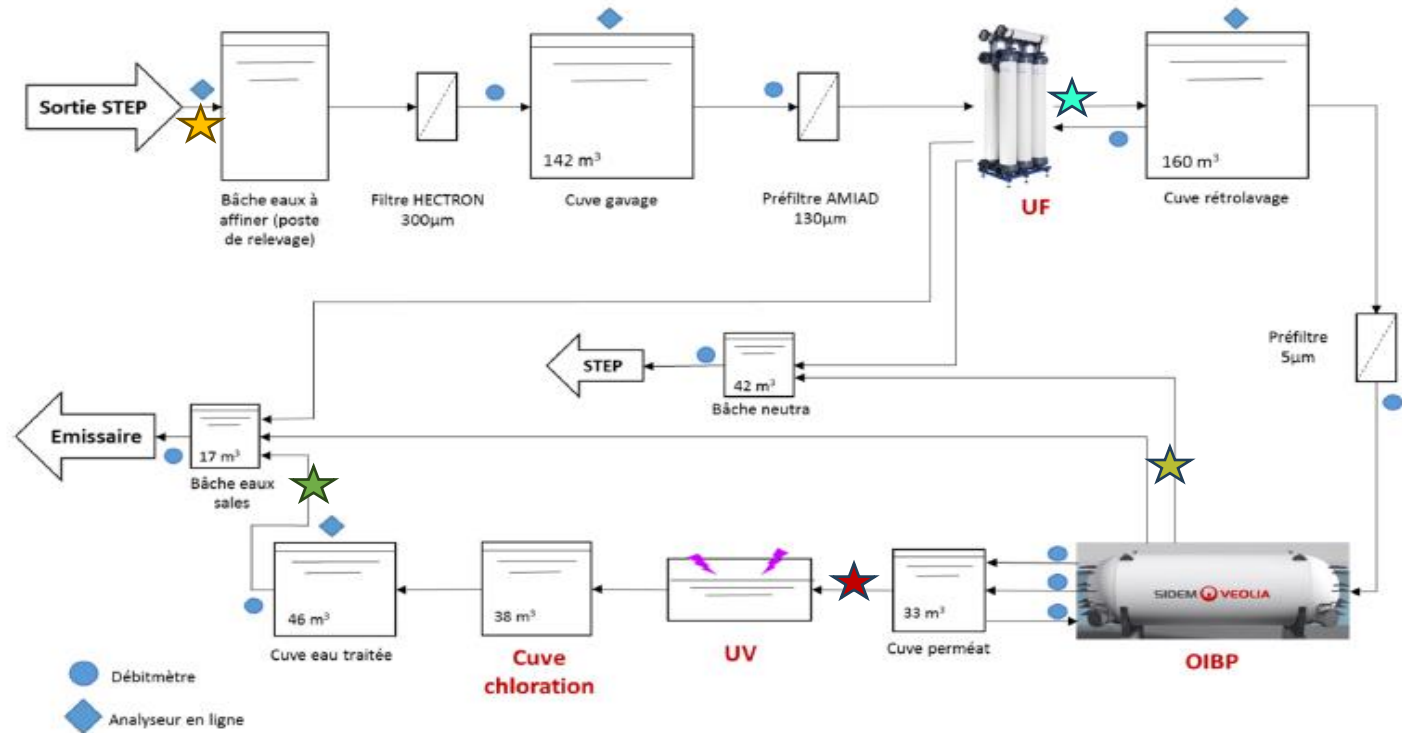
Sortie STEP

Bâche eaux à affiner (poste de relevage)

Filtre HECTRON 300µm

142 m$^3$

Cuve gavage

Préfiltre AMIAD 130µm

UF

160 m$^3$

Cuve rétrolavage

Préfiltre 5µm

STEP

42 m$^3$

Bâche neutra

Emissaire

17 m$^3$

Bâche eaux sales

46 m$^3$

Cuve eau traitée

38 m$^3$

Cuve chloration

UV

33 m$^3$

Cuve perméat

SIDEM VEOLIA

OIBP

Débitmètre

Analyseur en ligne